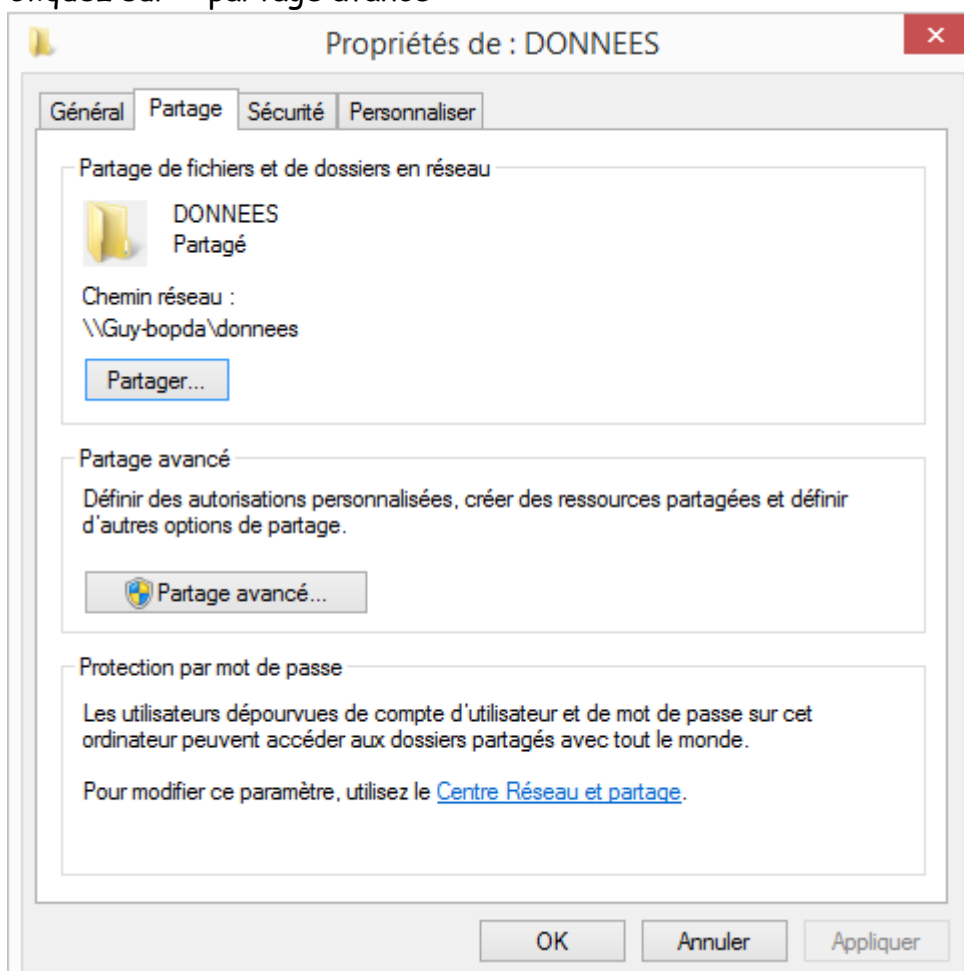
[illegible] sur « partage avancé »

Propriétés de : DONNEES

×

Général | Partage | Sécurité | Personnaliser

Partage de fichiers et de dossiers en réseau

DONNEES
Partagé

Chemin réseau :
\\Guy-bopda\donnees

Partager...

Partage avancé

Définir des autorisations personnalisées, créer des ressources partagées et définir d'autres options de partage.

Partage avancé...

Protection par mot de passe

Les utilisateurs dépourvues de compte d'utilisateur et de mot de passe sur cet ordinateur peuvent accéder aux dossiers partagés avec tout le monde.

Pour modifier ce paramètre, utilisez le Centre Réseau et partage.

OK | Annuler | Appliquer